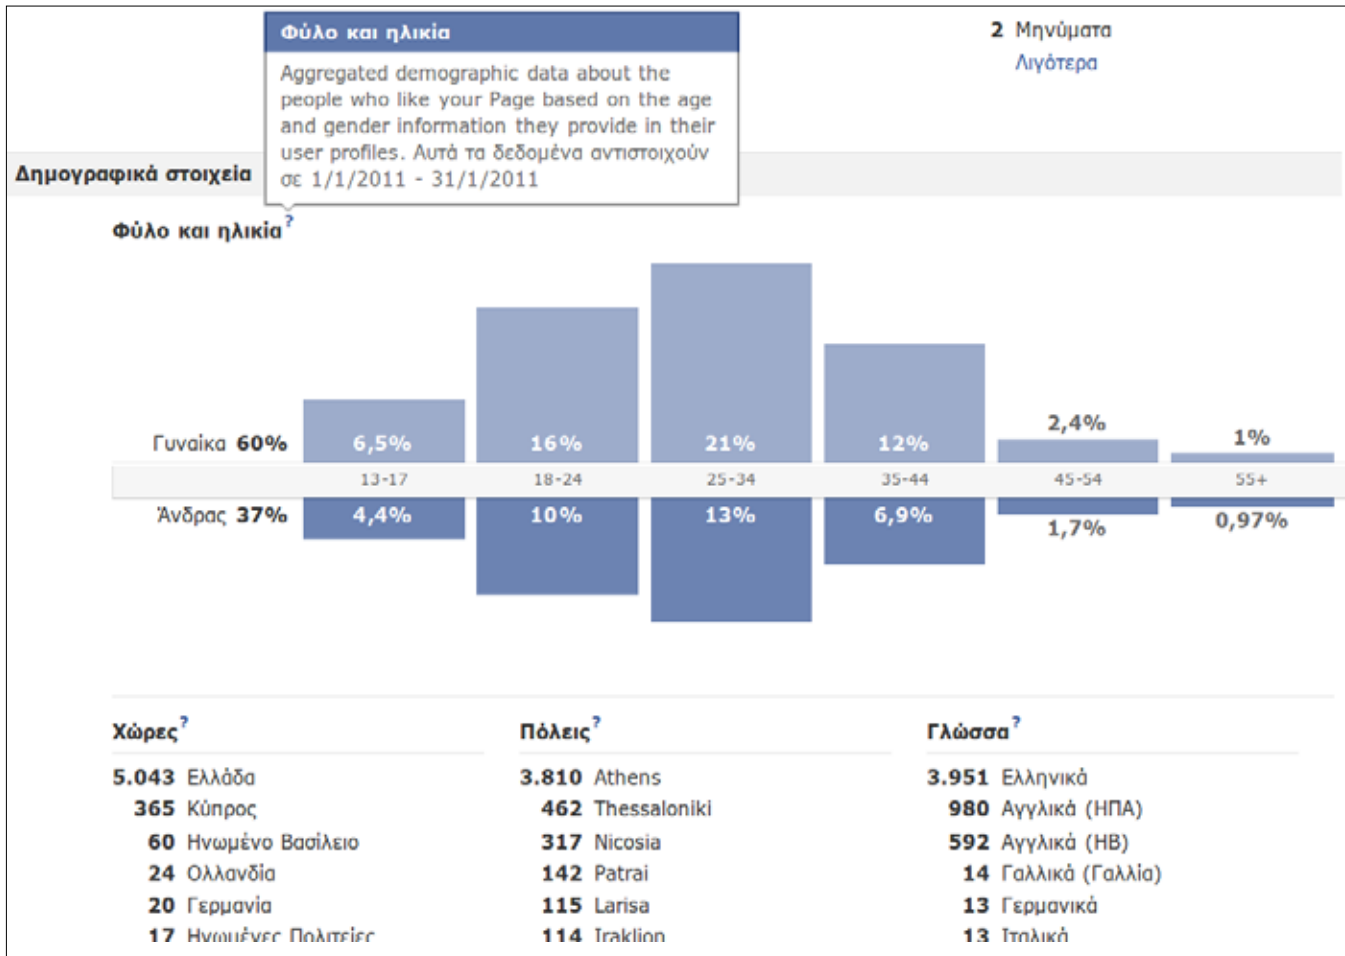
Φύλο και ηλικία

Aggregated demographic data about the people who like your Page based on the age and gender information they provide in their user profiles. Αυτά τα δεδομένα αντιστοιχούν σε 1/1/2011 - 31/1/2011

2 Μηνύματα
Λιγότερα

Δημογραφικά στοιχεία

Φύλο και ηλικία?

Γυναίκα 60%
6,5%
16%
21%
12%
2,4%
1%

13-17
18-24
25-34
35-44
45-54
55+

Άνδρας 37%
4,4%
10%
13%
6,9%
1,7%
0,97%

Χώρες?

5.043 Ελλάδα
365 Κύπρος
60 Ηνωμένο Βασίλειο
24 Ολλανδία
20 Γερμανία
17 Ηνωμένες Πολιτείες

Πόλεις?

3.810 Athens
462 Thessaloniki
317 Nicosia
142 Patrai
115 Larisa
114 Iraklion

Γλώσσα?

3.951 Ελληνικά
980 Αγγλικά (ΗΠΑ)
592 Αγγλικά (ΗΒ)
14 Γαλλικά (Γαλλία)
13 Γερμανικά
13 Ιταλικά